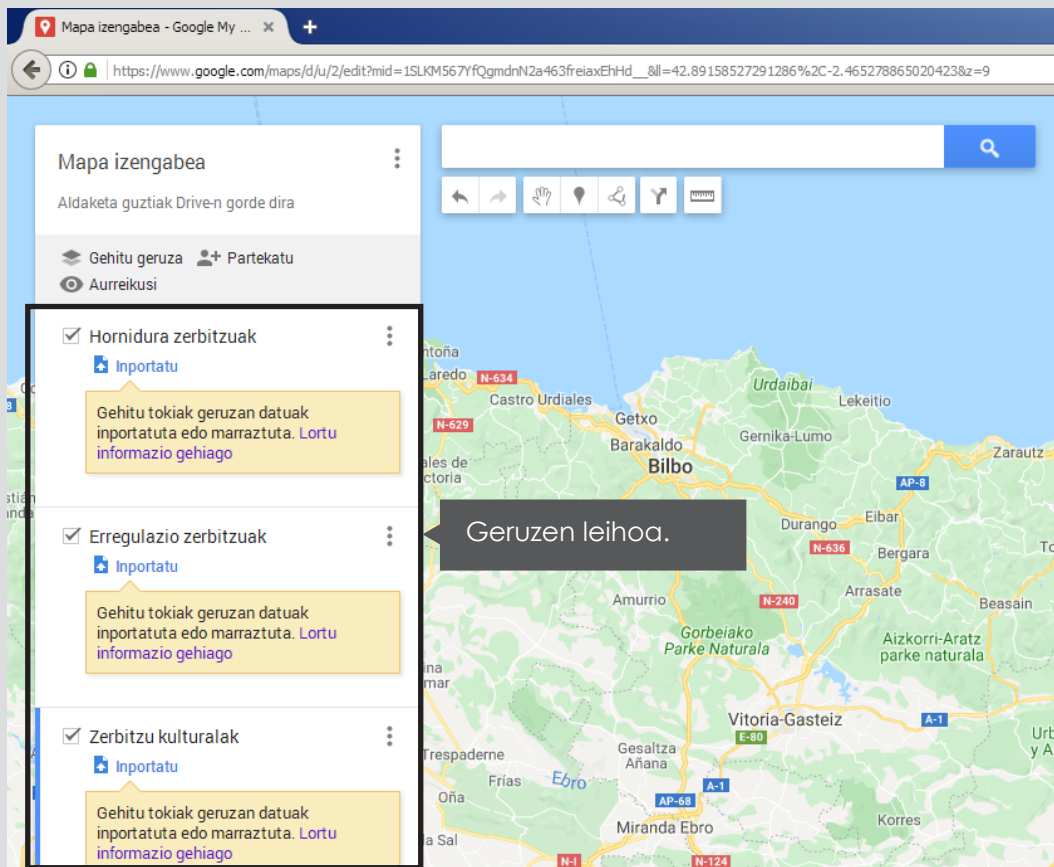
Mapa izengabea - Google My ...

https://www.google.com/maps/d/u/2/edit?mid=1SLKM567YfQgmdnN2a463freiaxEhHd__&ll=42.89158527291286%2C-2.465278865020423&z=9

Mapa izengabea

Aldaketa guztiak Drive-n gorde dira

Gehitu geruza Partekatu

Aurreikusi

Hornidura zerbitzuak

Inportatu

Gehitu tokiak geruzan datuak inportatuta edo marraztuta. Lortu informazio gehiago

Erregulazio zerbitzuak

Inportatu

Gehitu tokiak geruzan datuak inportatuta edo marraztuta. Lortu informazio gehiago

Zerbitzu kulturalak

Inportatu

Gehitu tokiak geruzan datuak inportatuta edo marraztuta. Lortu informazio gehiago

Geruzen leihoa.

ntoña
Laredo
N-634
Castro Urdiales
Urdaibai
Lekeitio
N-629
Getxo
Barakaldo
Gernika-Lumo
Bilbo
Zarautz
ales de
ctoria
AP-8
Durango
Eibar
N-636
Bergara
Amurrio
N-240
Arrasate
Beasain
Gorbeiako
Parke Naturala
Aizkorri-Aratz
parke naturala
Vitoria-Gasteiz
A-1
E-80
Trespaderne
Gesaltza
Añana
Frias
Ebro
A-1
Oña
AP-68
Miranda Ebro
Korres
a Sal
N-I
N-124